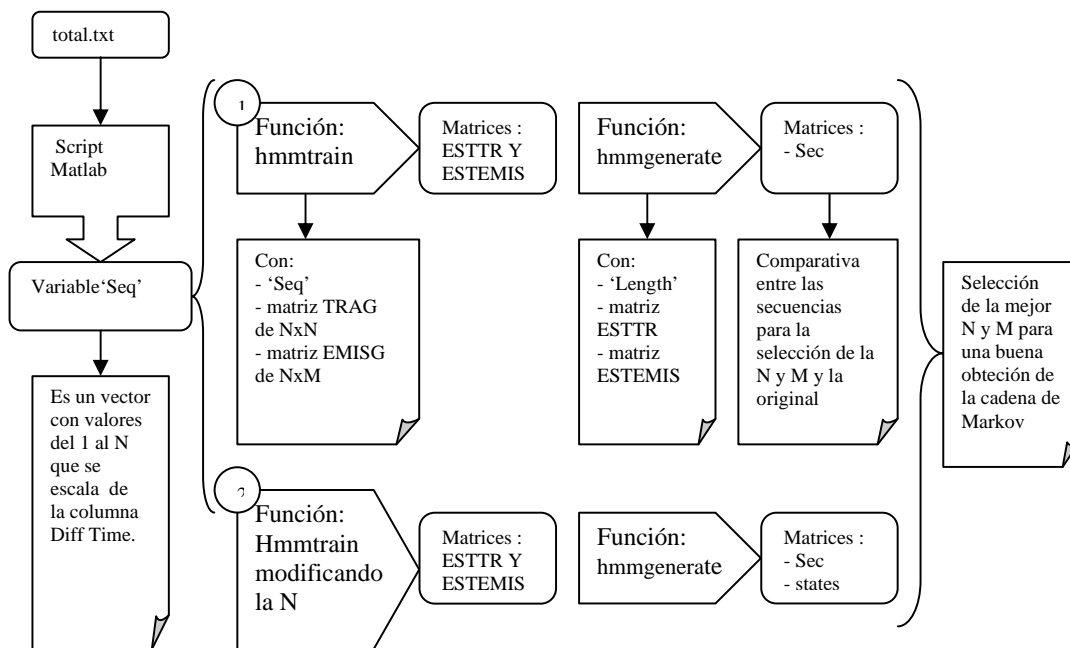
total.txt

Script Matlab

Variable'Seq'

Es un vector con valores del 1 al N que se escala de la columna Diff Time.

1

Función: hmmtrain

Matrices : ESTTR Y ESTEMIS

Con:
- 'Seq'
- matriz TRAG de NxN
- matriz EMISG de NxM

Función: hmmgenerate

Matrices :
- Sec

Con:
- 'Length'
- matriz ESTTR
- matriz ESTEMIS

Comparativa entre las secuencias para la selección de la N y M y la original

Selección de la mejor N y M para una buena obteción de la cadena de Markov

2

Función: Hmmtrain modificando la N

Matrices : ESTTR Y ESTEMIS

Función: hmmgenerate

Matrices :
- Sec
- states